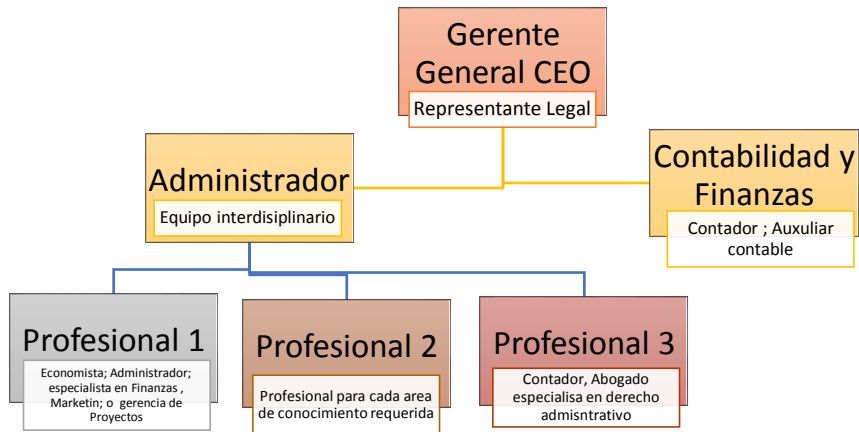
Gerente General CEO
Representante Legal

Administrador
Equipo interdisiplinario

Contabilidad y Finanzas
Contador ; Auxuliar contable

Profesional 1
Economista; Administrador; especialista en Finanzas , Marketin; o gerencia de Proyectos

Profesional 2
Profesional para cada area de conocimiento requerida

Profesional 3
Contador, Abogado especialisa en derecho adminstrativo